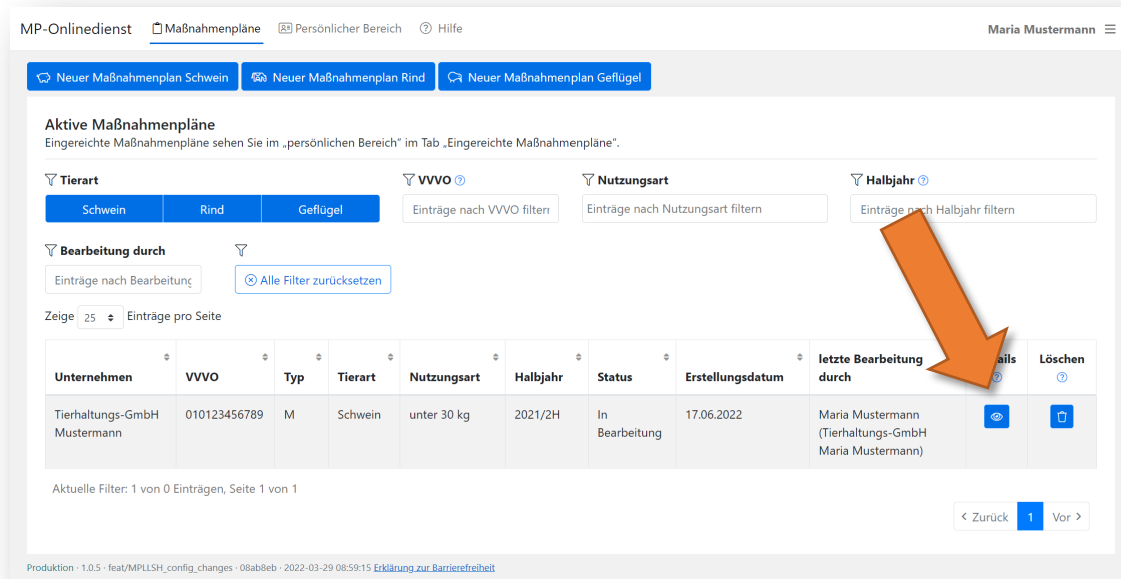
MP-Onlinedienst Maßnahmenpläne Persönlicher Bereich Hilfe Maria Mustermann

Neuer Maßnahmenplan Schwein Neuer Maßnahmenplan Rind Neuer Maßnahmenplan Geflügel

Aktive Maßnahmenpläne
Eingereichte Maßnahmenpläne sehen Sie im „persönlichen Bereich" im Tab „Eingereichte Maßnahmenpläne".

Tierart
Schwein Rind Geflügel

VVVO
Einträge nach VVVO filterr

Nutzungsart
Einträge nach Nutzungsart filtern

Halbjahr
Einträge nach Halbjahr filtern

Bearbeitung durch
Einträge nach Bearbeitunç

Alle Filter zurücksetzen

Zeige 25 Einträge pro Seite

| Unternehmen | VVVO | Typ | Tierart | Nutzungsart | Halbjahr | Status | Erstellungsdatum | letzte Bearbeitung durch | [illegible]ails | Löschen |
|---|---|---|---|---|---|---|---|---|---|---|
| Tierhaltungs-GmbH Mustermann | 010123456789 | M | Schwein | unter 30 kg | 2021/2H | In Bearbeitung | 17.06.2022 | Maria Mustermann (Tierhaltungs-GmbH Maria Mustermann) | | |

Aktuelle Filter: 1 von 0 Einträgen, Seite 1 von 1

‹ Zurück 1 Vor ›

Produktion · 1.0.5 · feat/MPLLSH_config_changes · 08ab8eb · 2022-03-29 08:59:15 Erklärung zur Barrierefreiheit